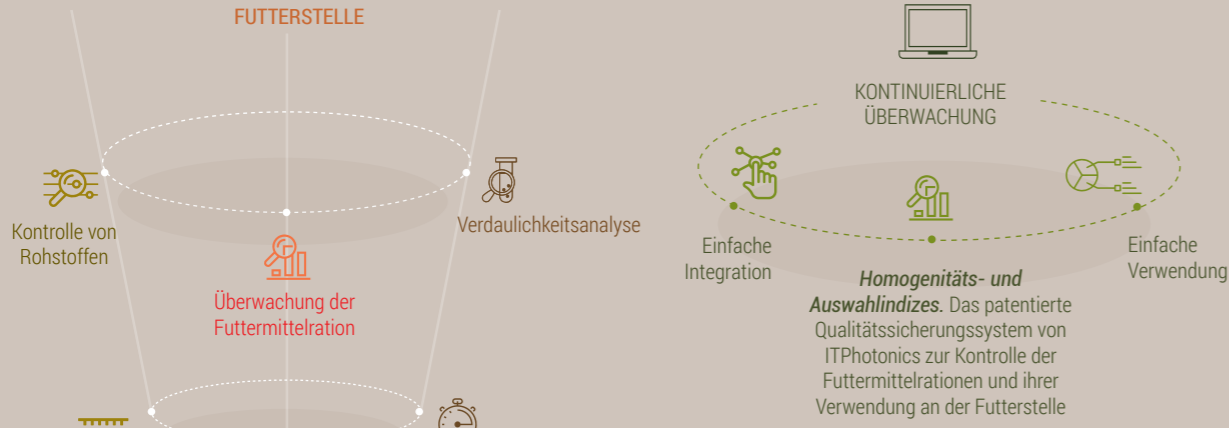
FUTTERSTELLE

Kontrolle von Rohstoffen

Verdaulichkeitsanalyse

Überwachung der Futtermittelration

KONTINUIERLICHE ÜBERWACHUNG

Einfache Integration

Einfache Verwendung

Homogenitäts- und Auswahlindizes. Das patentierte Qualitätssicherungssystem von ITPhotonics zur Kontrolle der Futtermittelrationen und ihrer Verwendung an der Futterstelle